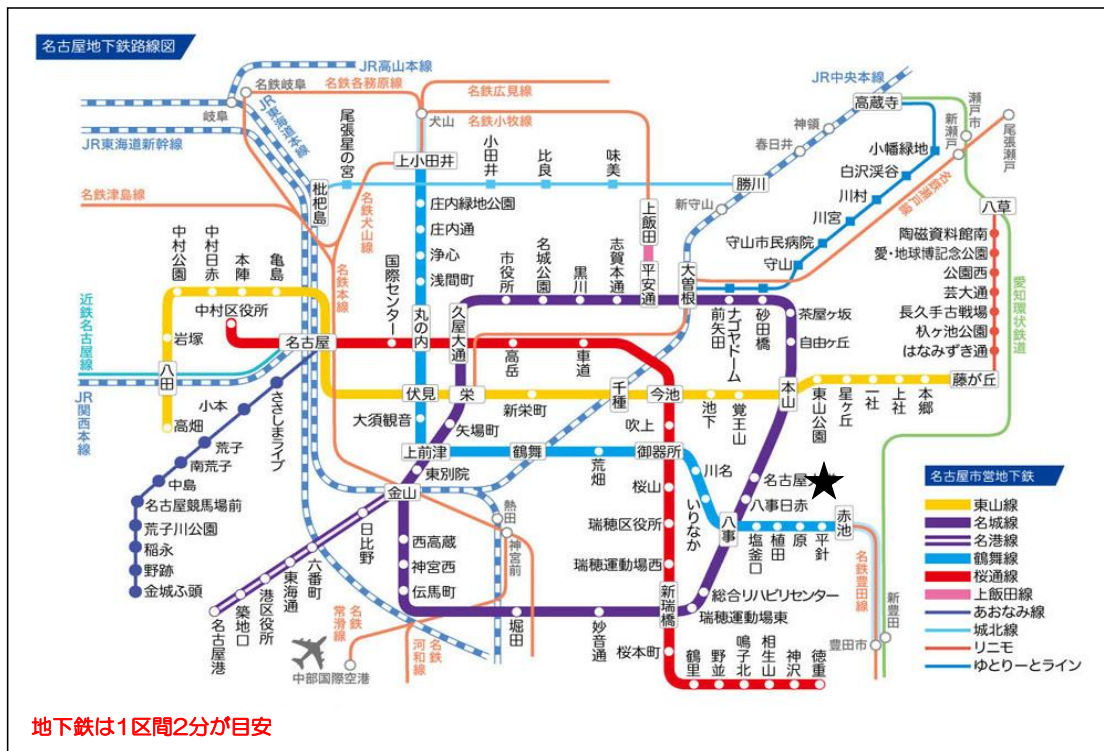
名古屋地下鉄路線図

JR高山本線
名鉄岐阜
岐阜
名鉄各務原線
JR東海道本線
名鉄広見線
犬山
名鉄小牧線
JR中央本線
高蔵寺
瀬戸市
尾張瀬戸
新瀬戸
神領
春日井
JR東海道新幹線
尾張星の宮
上小田井
小田井
比良
味美
勝川
小幡緑地
白沢渓谷
川村
川宮
名鉄瀬戸線
八草
名鉄津島線
枇杷島
庄内緑地公園
庄内通
浄心
浅間町
新守山
上飯田
平安通
守山市民病院
守山
陶磁資料館南
愛・地球博記念公園
公園西
芸大通
長久手古戦場
杁ヶ池公園
はなみずき通
中村公園
中村日赤
本陣
亀島
名鉄犬山線
名鉄本線
国際センター
丸の内
市役所
名城公園
黒川
志賀本通
大曽根
愛知環状鉄道
近鉄名古屋線
中村区役所
岩塚
名古屋
久屋大通
高岳
車道
前津
ナゴヤドーム前矢田
砂田橋
茶屋ヶ坂
自由ヶ丘
八田
JR関西本線
伏見
栄
新栄町
千種
今池
池下
覚王山
本山
東山公園
星ヶ丘
一社
上社
本郷
藤が丘
小本
高畑
荒子
南荒子
中島
名古屋競馬場前
荒子川公園
稲永
野跡
金城ふ頭
ささしまライブ
大須観音
矢場町
上前津
鶴舞
荒畑
御器所
吹上
川名
いりなか
名古屋大学
八事日赤
八事
塩釜口
植田
原
平針
赤池
東別院
金山
日比野
六番町
東海通
港区役所
築地口
名古屋港
西高蔵
神宮西
伝馬町
熱田
神宮前
堀田
桜山
瑞穂区役所
瑞穂運動場西
新瑞橋
総合リハビリセンター
瑞穂運動場東
妙音通
桜本町
鶴里
野並
鳴子北
相生山
神沢
徳重
名鉄豊田線
豊田市
新豊田
名鉄常滑線
名鉄河和線
中部国際空港

名古屋市営地下鉄
東山線
名城線
名港線
鶴舞線
桜通線
上飯田線
あおなみ線
城北線
リニモ
ゆとりーとライン

地下鉄は1区間2分が目安